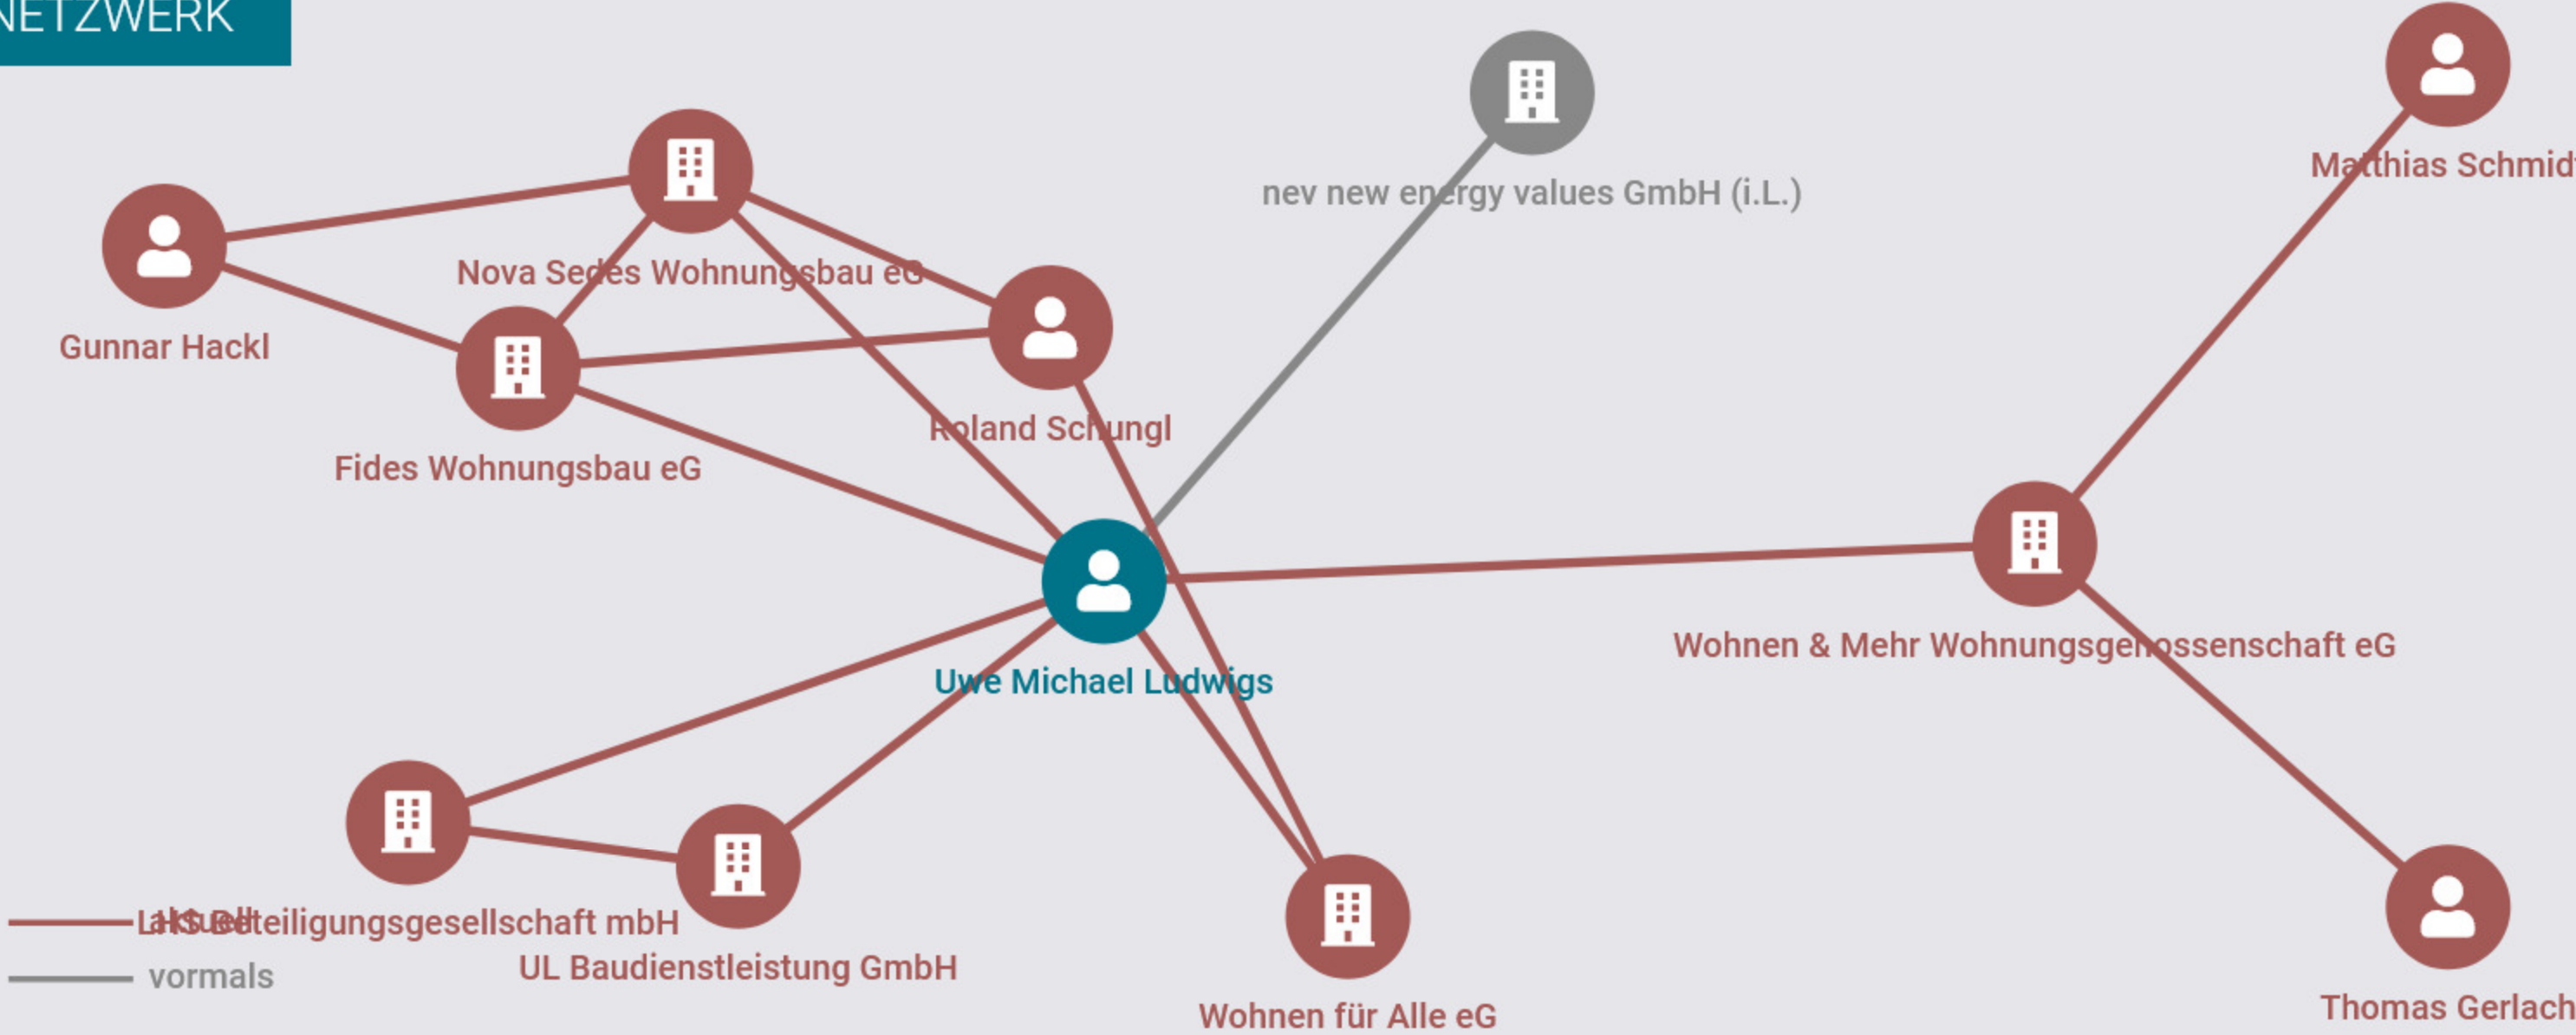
NETZWERK

nev new energy values GmbH (i.L.)

Matthias Schmid

Nova Sedes Wohnungsbau eG

Gunnar Hackl

Roland Schungl

Fides Wohnungsbau eG

Uwe Michael Ludwigs

Wohnen & Mehr Wohnungsgenossenschaft eG

aktuell

LHS Beteiligungsgesellschaft mbH

vormals

UL Baudienstleistung GmbH

Wohnen für Alle eG

Thomas Gerlach